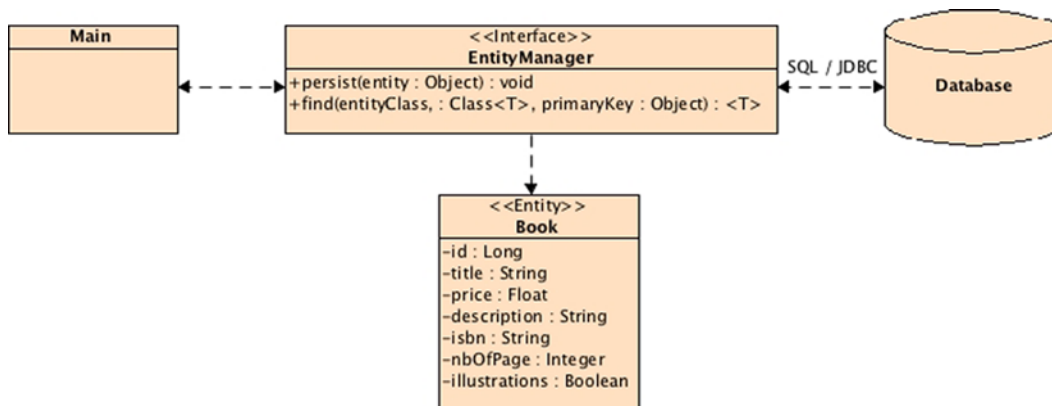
Main

<<Interface>>
EntityManager

+persist(entity : Object) : void
+find(entityClass, : Class<T>, primaryKey : Object) : <T>

SQL / JDBC

Database

<<Entity>>
Book

-id : Long
-title : String
-price : Float
-description : String
-isbn : String
-nbOfPage : Integer
-illustrations : Boolean